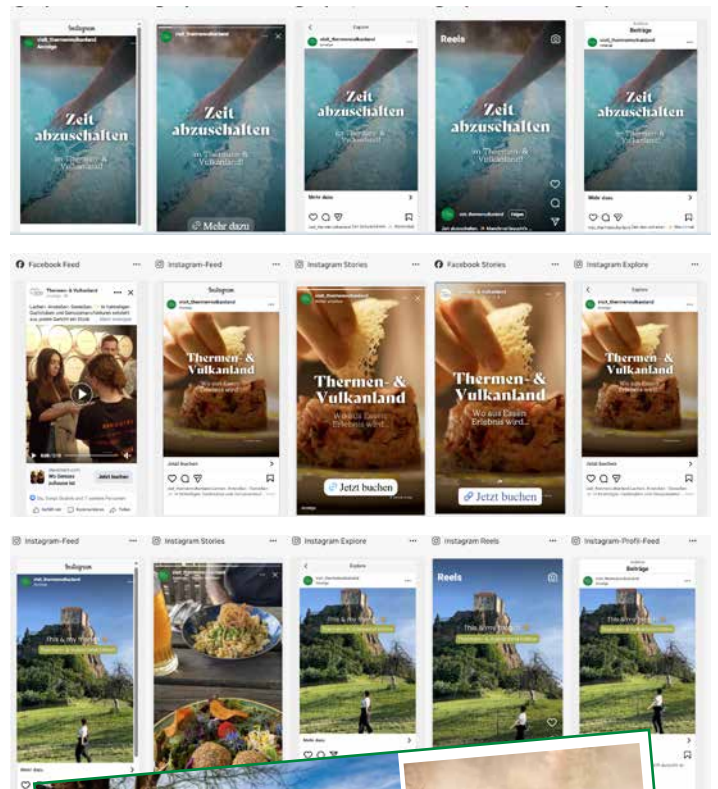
Instagram
visit_thermenvulkanland
Anzeige
Zeit abzuschalten
im Thermen- & Vulkanland

visit_thermenvulkanland
Zeit abzuschalten
im Thermen- & Vulkanland
Mehr dazu

Explore
visit_thermenvulkanland
Zeit abzuschalten
im Thermen- & Vulkanland
Mehr dazu

Reels
Zeit abzuschalten
im Thermen- & Vulkanland
visit_thermenvulkanland Folgen

Beiträge
visit_thermenvulkanland
Zeit abzuschalten
im Thermen- & Vulkanland
Mehr dazu

Facebook Feed
Thermen- & Vulkanland
Jetzt buchen

Instagram-Feed
Instagram
visit_thermenvulkanland
Thermen- & Vulkanland
Wo aus Essen Erlebnis wird...
Jetzt buchen

Instagram Stories
Thermen- & Vulkanland
Wo aus Essen Erlebnis wird...
Jetzt buchen

Facebook Stories
Thermen- & Vulkanland
Wo aus Essen Erlebnis wird...
Jetzt buchen

Instagram Explore
Explore
visit_thermenvulkanland
Thermen- & Vulkanland
Wo aus Essen Erlebnis wird...
Jetzt buchen

Instagram-Feed
Instagram
visit_thermenvulkanland
This is my World
Mehr dazu

Instagram Stories

Instagram Explore
Explore
visit_thermenvulkanland
This is my World
Mehr dazu

Instagram Reels
Reels
This is my World

Instagram-Profil-Feed
Beiträge
visit_thermenvulkanland
This is my World